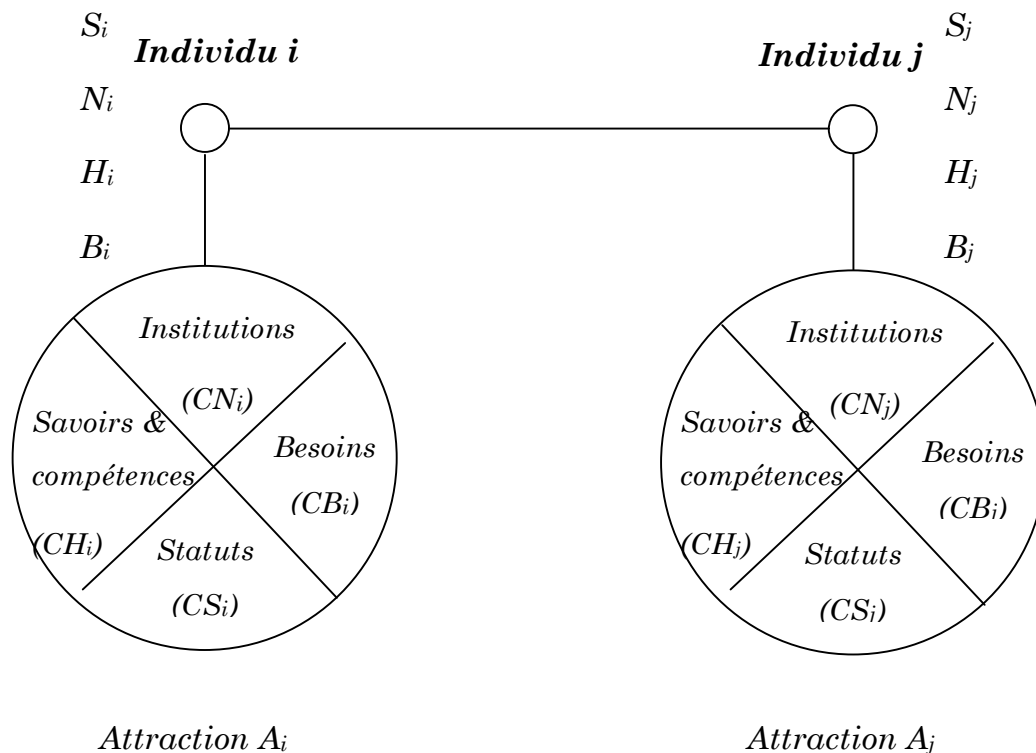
$S_i$

**Individu i**

$N_i$

$H_i$

$B_i$

$S_j$

**Individu j**

$N_j$

$H_j$

$B_j$

Institutions

$(CN_i)$

Savoirs & compétences

$(CH_i)$

Besoins

$(CB_i)$

Statuts

$(CS_i)$

Institutions

$(CN_j)$

Savoirs & compétences

$(CH_j)$

Besoins

$(CB_i)$

Statuts

$(CS_j)$

Attraction $A_i$

Attraction $A_j$